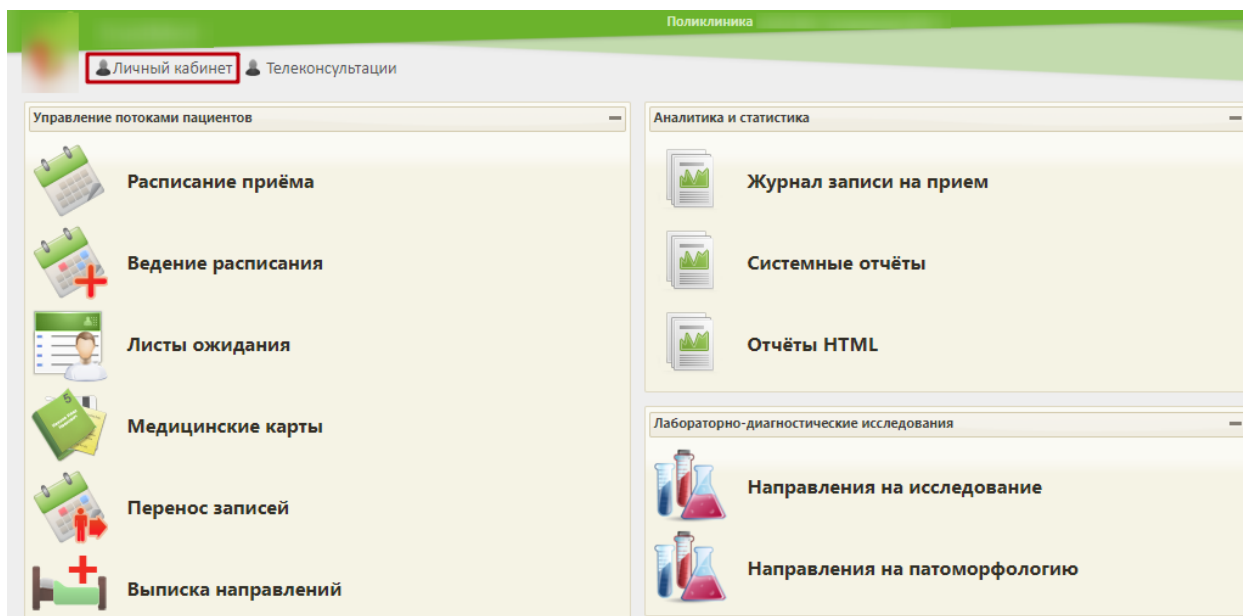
Поликлиника

Личный кабинет Телеконсультации

Управление потоками пациентов

Расписание приёма

Ведение расписания

Листы ожидания

Медицинские карты

Перенос записей

Выписка направлений

Аналитика и статистика

Журнал записи на прием

Системные отчёты

Отчёты HTML

Лабораторно-диагностические исследования

Направления на исследование

Направления на патоморфологию